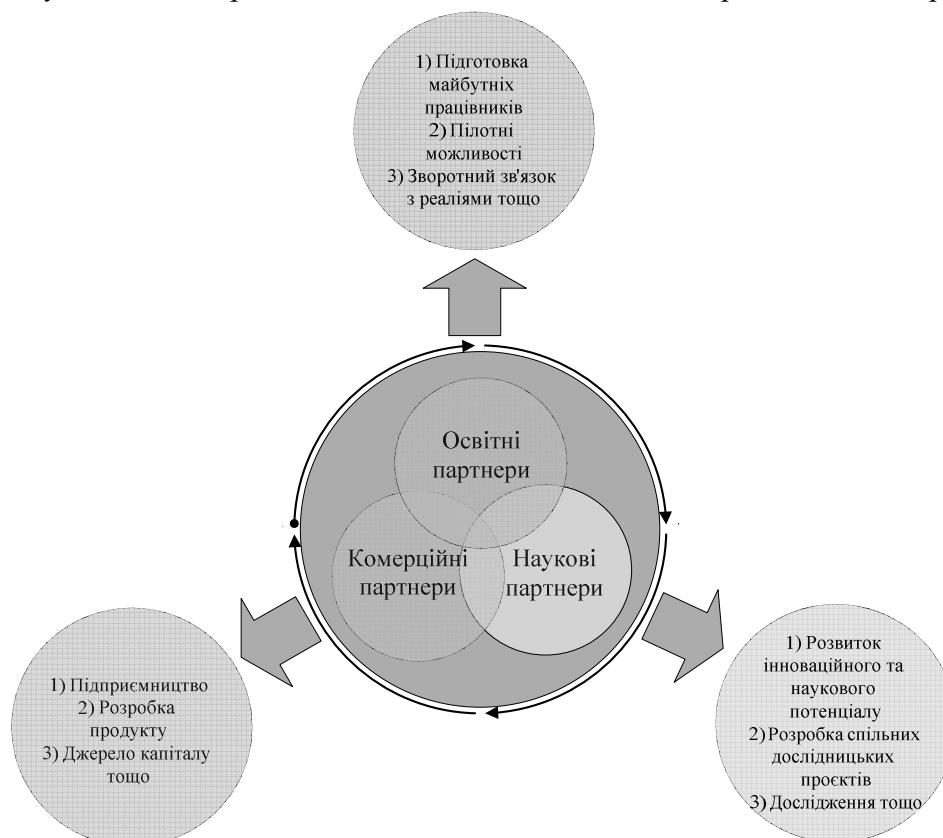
1) Підготовка майбутніх працівників
2) Пілотні можливості
3) Зворотний зв'язок з реаліями тощо

Освітні партнери

Комерційні партнери

Наукові партнери

1) Підприємництво
2) Розробка продукту
3) Джерело капіталу тощо

1) Розвиток інноваційного та наукового потенціалу
2) Розробка спільних дослідницьких проєктів
3) Дослідження тощо